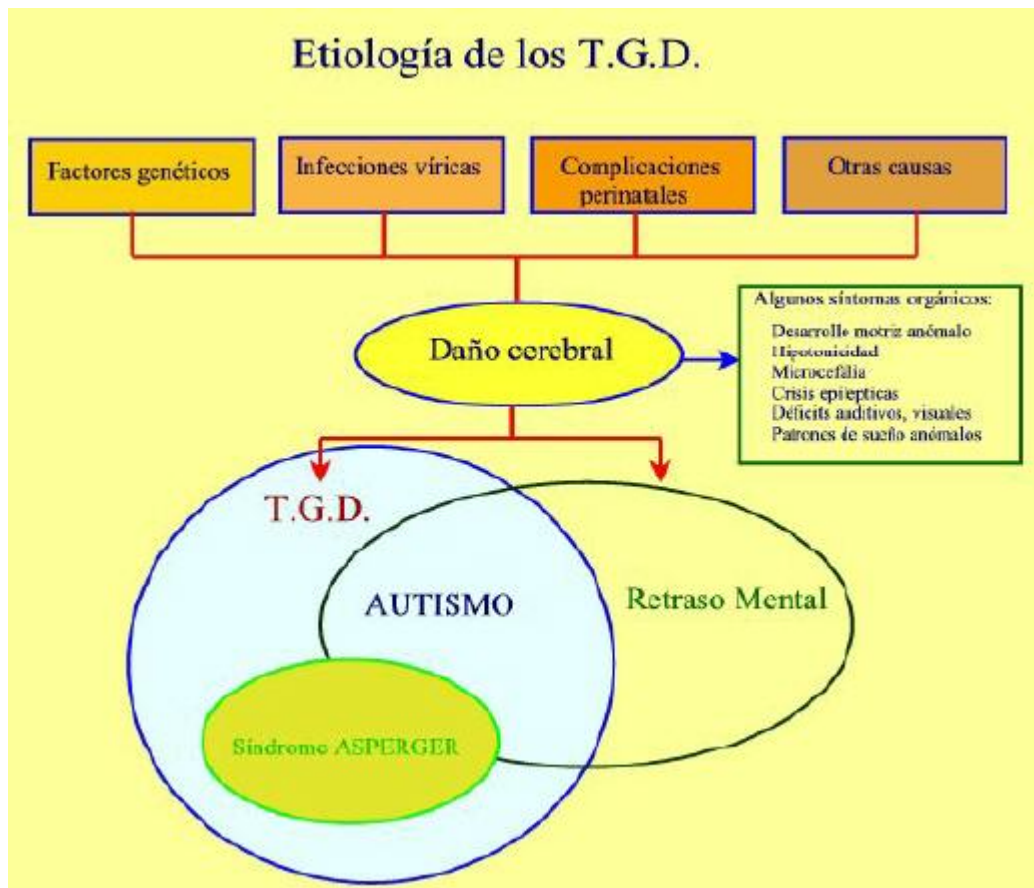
Etiología de los T.G.D.

Factores genéticos

Infecciones víricas

Complicaciones perinatales

Otras causas

Daño cerebral

Algunos síntomas orgánicos:
Desarrollo motriz anómalo
Hipotonicidad
Microcefália
Crisis epilépticas
Déficits auditivos, visuales
Patrones de sueño anómalos

T.G.D.

AUTISMO

Retraso Mental

Síndrome ASPERGER